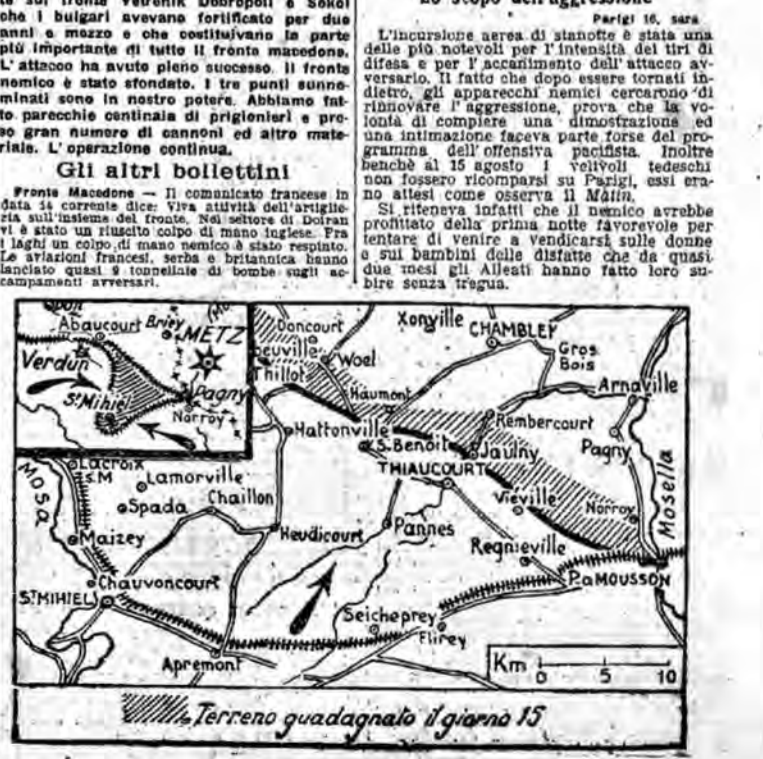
te sul fronte Vetrenik Dobropoli e Sokol che i bulgari avevano fortificato per due anni e mezzo e che costituivano la parte più importante di tutto il fronte macedone. L'attacco ha avuto pieno successo. Il fronte nemico è stato sfondato. I tre punti summinati sono in nostro potere. Abbiamo fatto parecchie centinaia di prigionieri e preso gran numero di cannoni ed altro materiale. L'operazione continua.

Gli altri bollettini

Fronte Macedone — Il comunicato francese in data 14 corrente dice: Viva attività dell'artiglieria sull'insieme del fronte. Nel settore di Doiran vi è stato un riuscito colpo di mano inglese. Fra i laghi un colpo di mano nemico è stato respinto. Le aviazioni francesi, serba e britannica hanno lanciato quasi 9 tonnellate di bombe sugli accampamenti avversari.

Lo scopo dell'aggressione

Parigi 16, sera

L'incursione aerea di stanotte è stata una delle più notevoli per l'intensità dei tiri di difesa e per l'accanimento dell'attacco avversario. Il fatto che dopo essere tornati indietro, gli apparecchi nemici cercarono di rinnovare l'aggressione, prova che la volontà di compiere una dimostrazione ed una intimazione faceva parte forse del programma dell'offensiva pacifista. Inoltre benchè al 15 agosto i velivoli tedeschi non fossero ricomparsi su Parigi, essi erano attesi come osserva il Matin.

Si riteneva infatti che il nemico avrebbe profittato della prima notte favorevole per tentare di venire a vendicarsi sulle donne e sui bambini delle disfatte che da quasi due mesi gli Alleati hanno fatto loro subire senza tregua.

Spon
Abaucourt
Briey
METZ
Verdun
Pagny
S.t Mihiel
Norroy
Doncourt
Beuville
Thillot
Woel
Xonville
CHAMBLEY
Gros Bois
Haumont
Arnaville
Hattonville
S. Benoit
Rembercourt
Jaulny
THIAUCOURT
Pagny
Lacroix S.M.
Lamorville
Mosa
Spada
Chaillon
Vieville
Norroy
Mosella
Maizey
Heudicourt
Pannes
Regnieville
Chauvoncourt
P.A MOUSSON
S.T MIHIEL
Seicheprey
Flirey
Apremont
Km 0 5 10

Terreno guadagnato il giorno 15